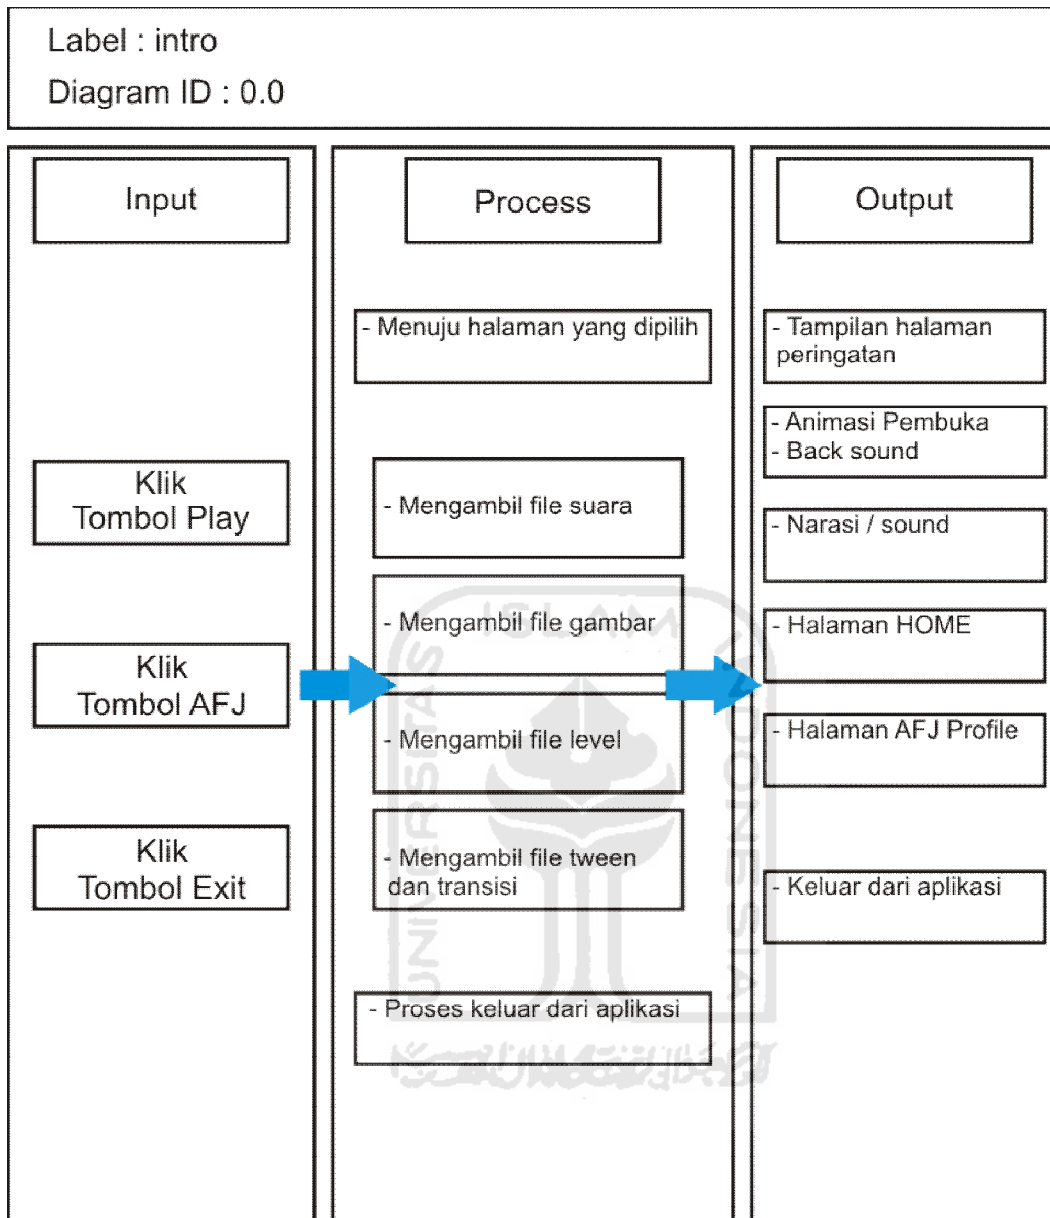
Label : intro

Diagram ID : 0.0

Input

Klik Tombol Play

Klik Tombol AFJ

Klik Tombol Exit

Process

- Menuju halaman yang dipilih

- Mengambil file suara

- Mengambil file gambar

- Mengambil file level

- Mengambil file tween dan transisi

- Proses keluar dari aplikasi

Output

- Tampilan halaman peringatan

- Animasi Pembuka
- Back sound

- Narasi / sound

- Halaman HOME

- Halaman AFJ Profile

- Keluar dari aplikasi

ISLAM UNIVERSITAS INDONESIA